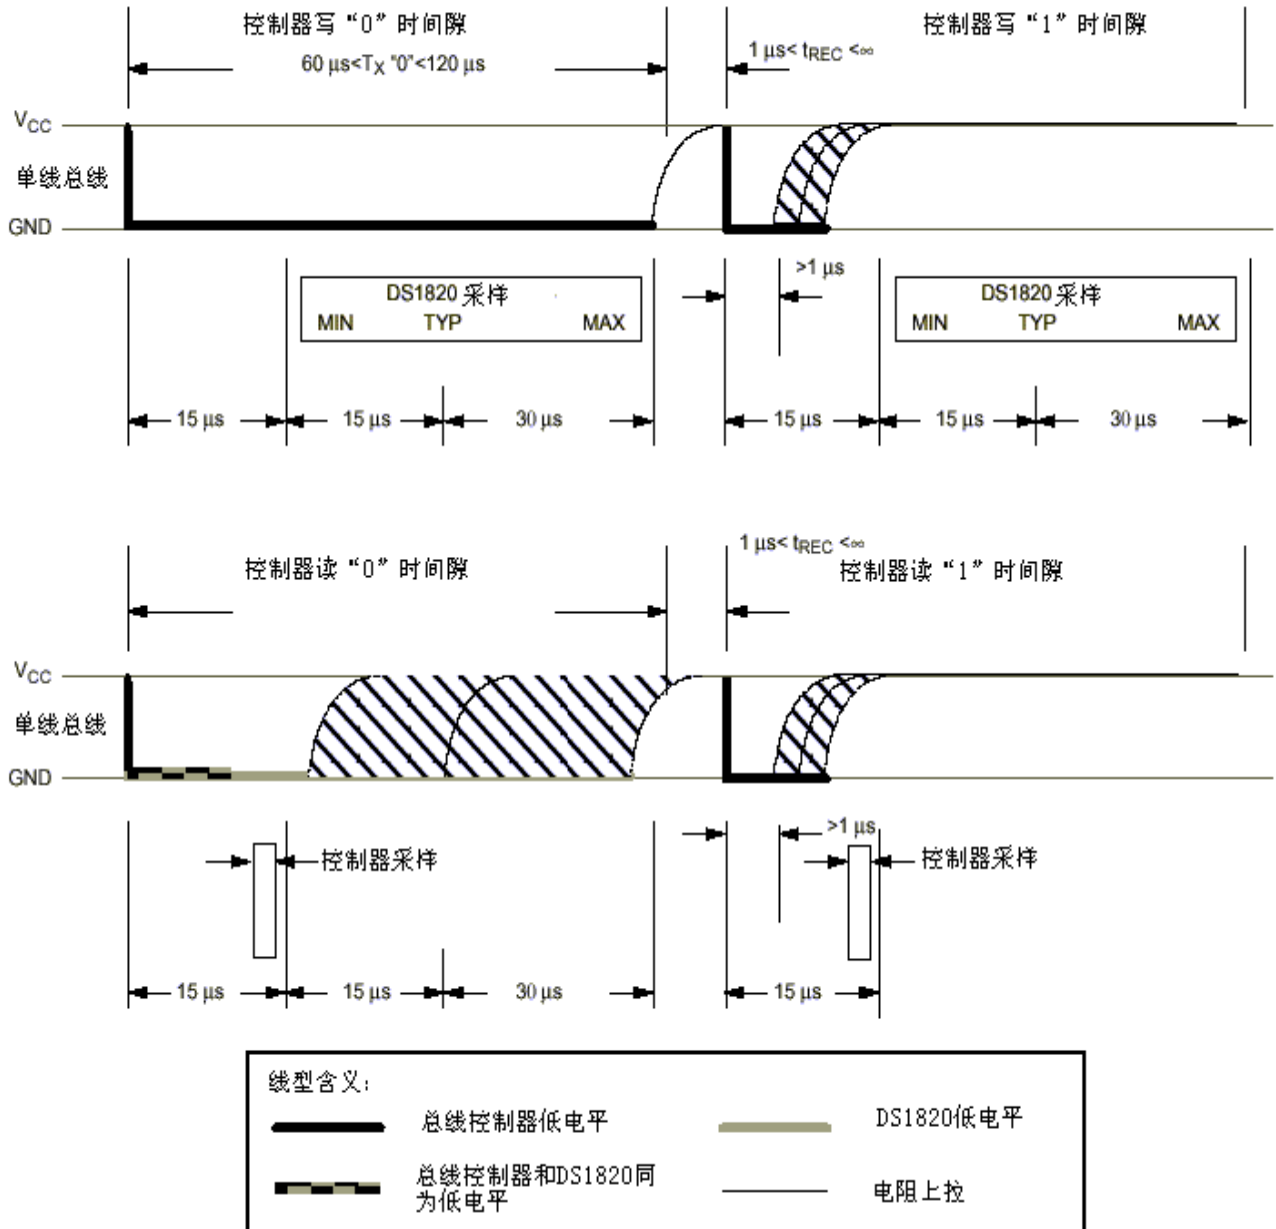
控制器写“0”时间隙

60 µs<$T_X$ "0"<120 µs

控制器写“1”时间隙

1 µs< $t_{REC}$ <∞

$V_{CC}$

单线总线

GND

DS1820 采样
MIN TYP MAX

>1 µs

DS1820 采样
MIN TYP MAX

15 µs 15 µs 30 µs

15 µs 15 µs 30 µs

控制器读“0”时间隙

1 µs< $t_{REC}$ <∞

控制器读“1”时间隙

$V_{CC}$

单线总线

GND

控制器采样

>1 µs

控制器采样

15 µs 15 µs 30 µs

15 µs

线型含义:

总线控制器低电平

DS1820低电平

总线控制器和DS1820同为低电平

电阻上拉